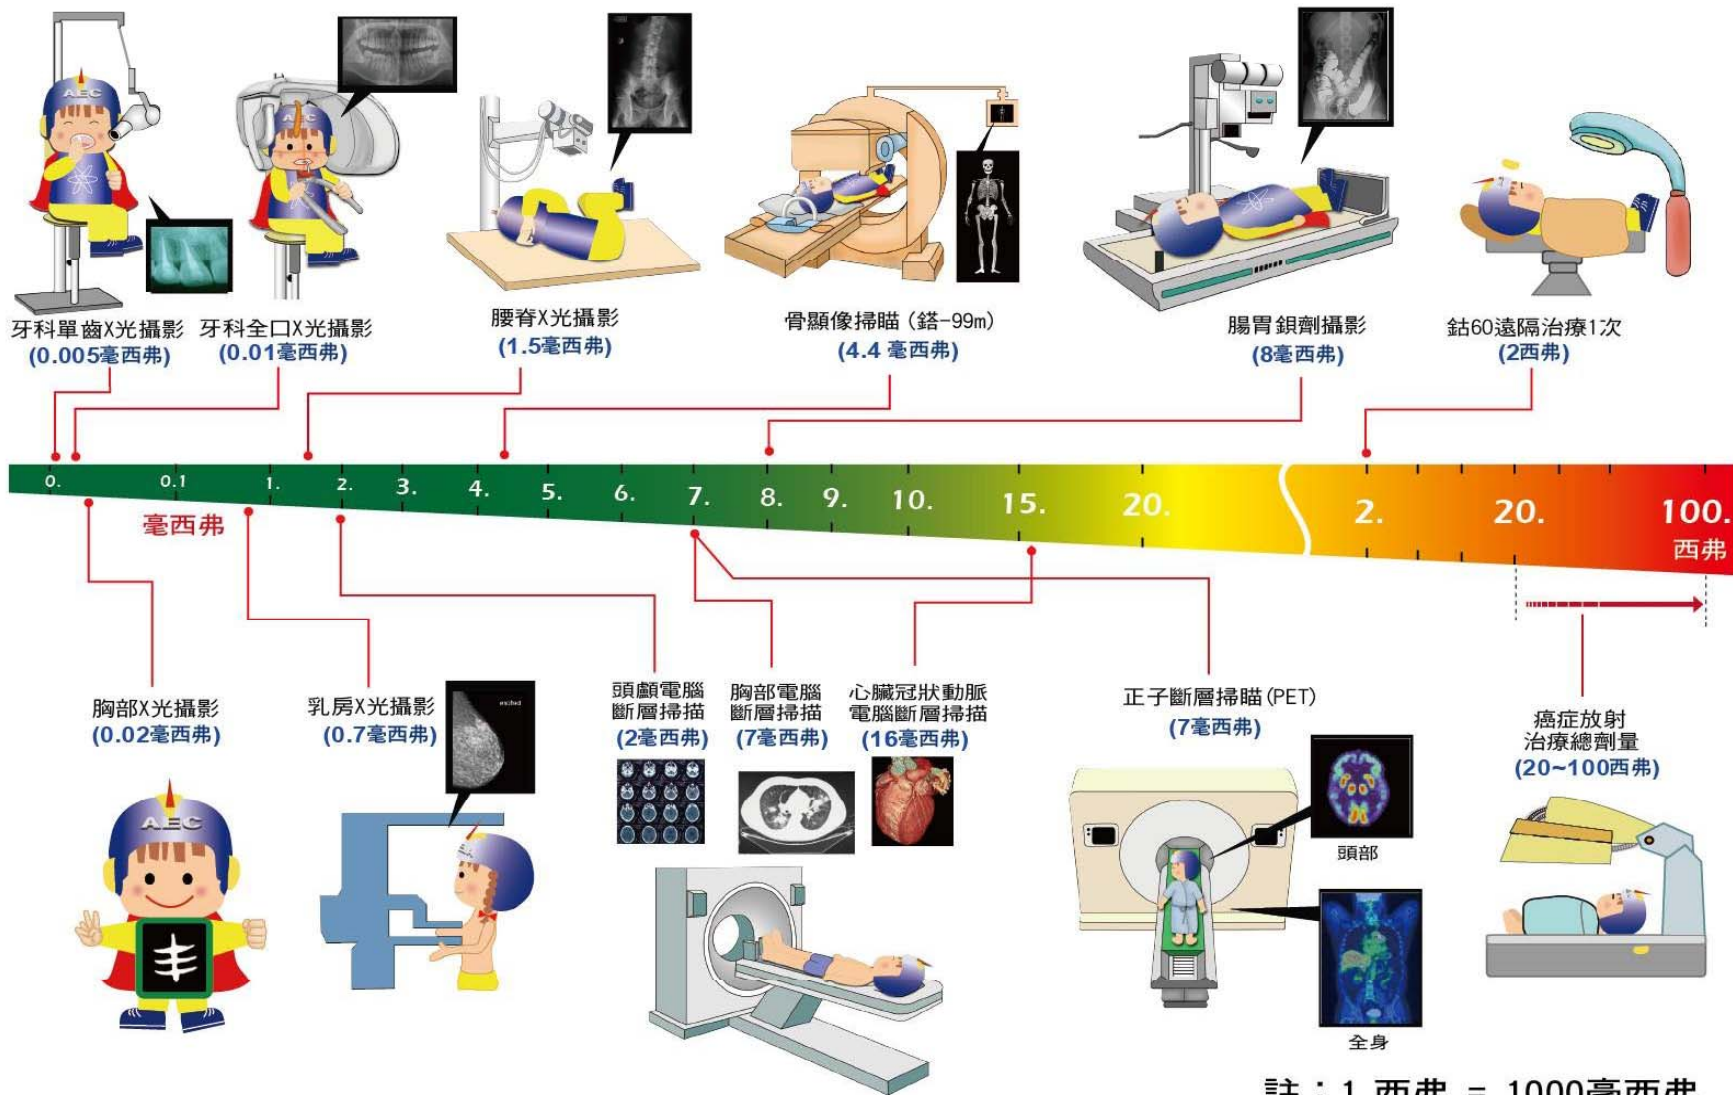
AEC

牙科單齒X光攝影
(0.005毫西弗)

AEC

牙科全口X光攝影
(0.01毫西弗)

腰脊X光攝影
(1.5毫西弗)

骨顯像掃瞄 (鎝-99m)
(4.4 毫西弗)

腸胃鋇劑攝影
(8毫西弗)

鈷60遠隔治療1次
(2西弗)

0. 0.1 1. 2. 3. 4. 5. 6. 7. 8. 9. 10. 15. 20. 2. 20. 100.

毫西弗

西弗

胸部X光攝影
(0.02毫西弗)

AEC

乳房X光攝影
(0.7毫西弗)

頭顱電腦斷層掃描
(2毫西弗)

胸部電腦斷層掃描
(7毫西弗)

心臟冠狀動脈電腦斷層掃描
(16毫西弗)

正子斷層掃瞄 (PET)
(7毫西弗)

頭部

全身

癌症放射治療總劑量
(20~100西弗)

註：1 西弗 = 1000毫西弗